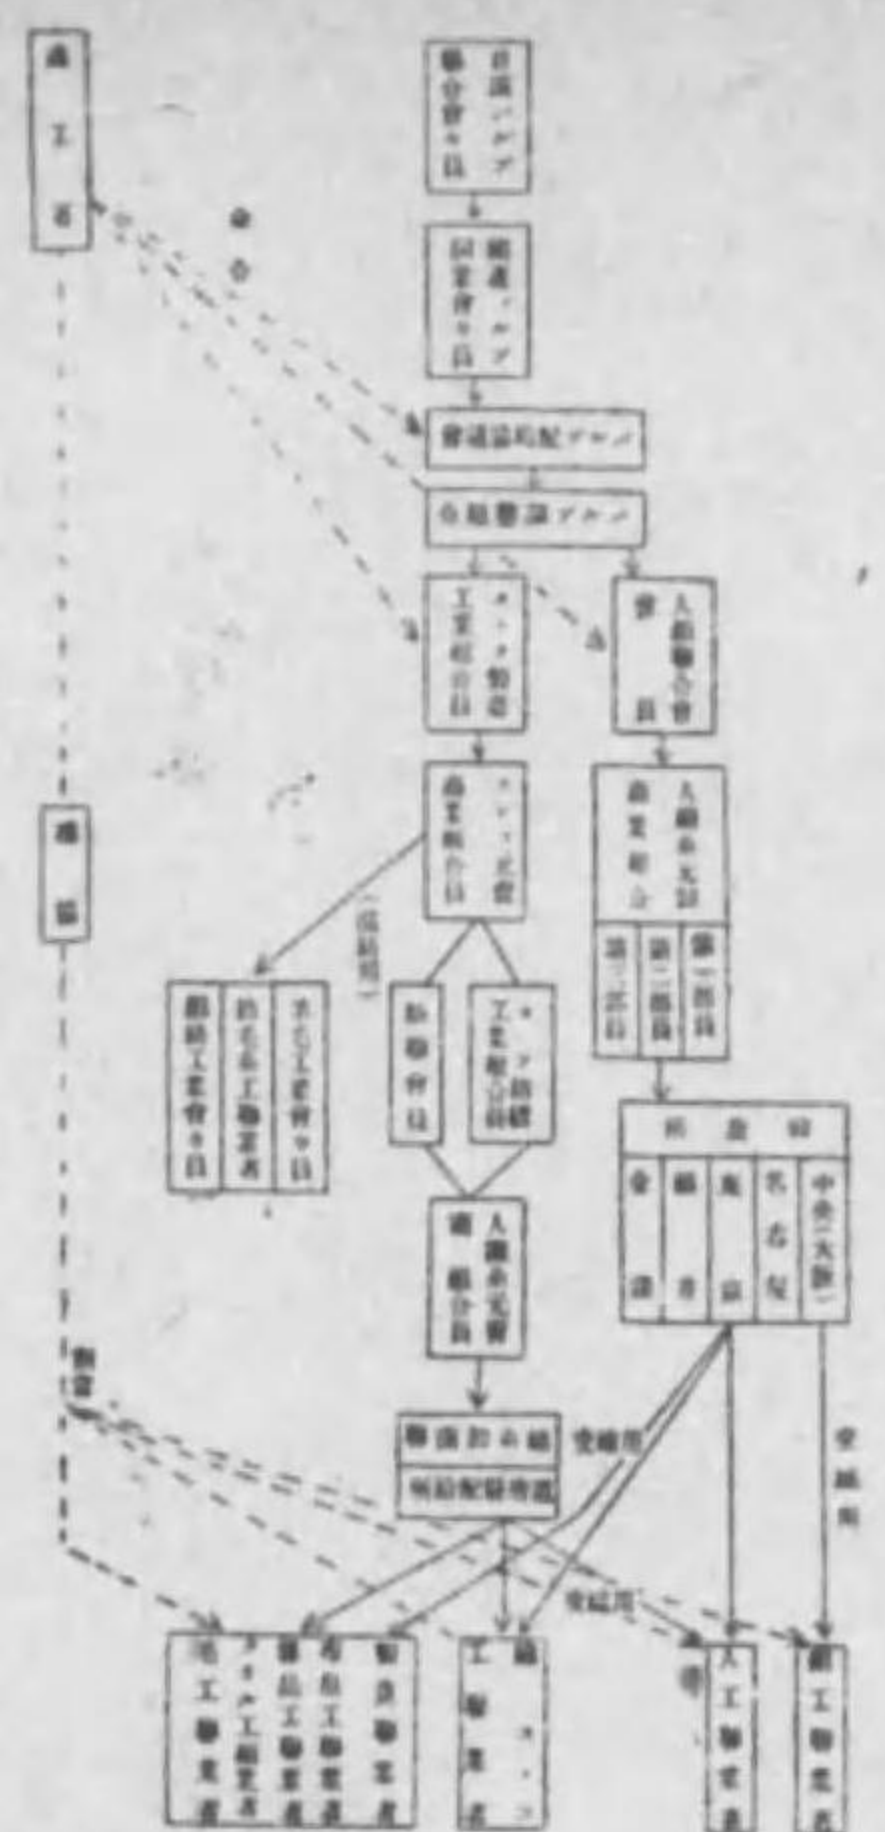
商
工
省

日満パルプ
聯合會々員

國產パルプ
同業會々員

普通品割配ヲナシ

合組營謀ヲナシ

ホッタ製造
工業組合員

人絹聯合會
會員

ステープル
商業組合員

人絹ホ支店
商業組合

第一部員
第二部員
第三部員

(供給用)

東京工業會々員
關東ホ工聯業者
紡績工業會々員

ホップ紡績
工業組合員

聯合會員

人絹ホ支營
業組合員

問屋

中京(大阪)
名古屋
東京
福井
金澤

聯

統制
配給所

受給用

受給用

受給用

指示

指令

織物業者
人絹織業者
ホップ工業者
毛織工業者

工業者

人工聯業者

綿工業者